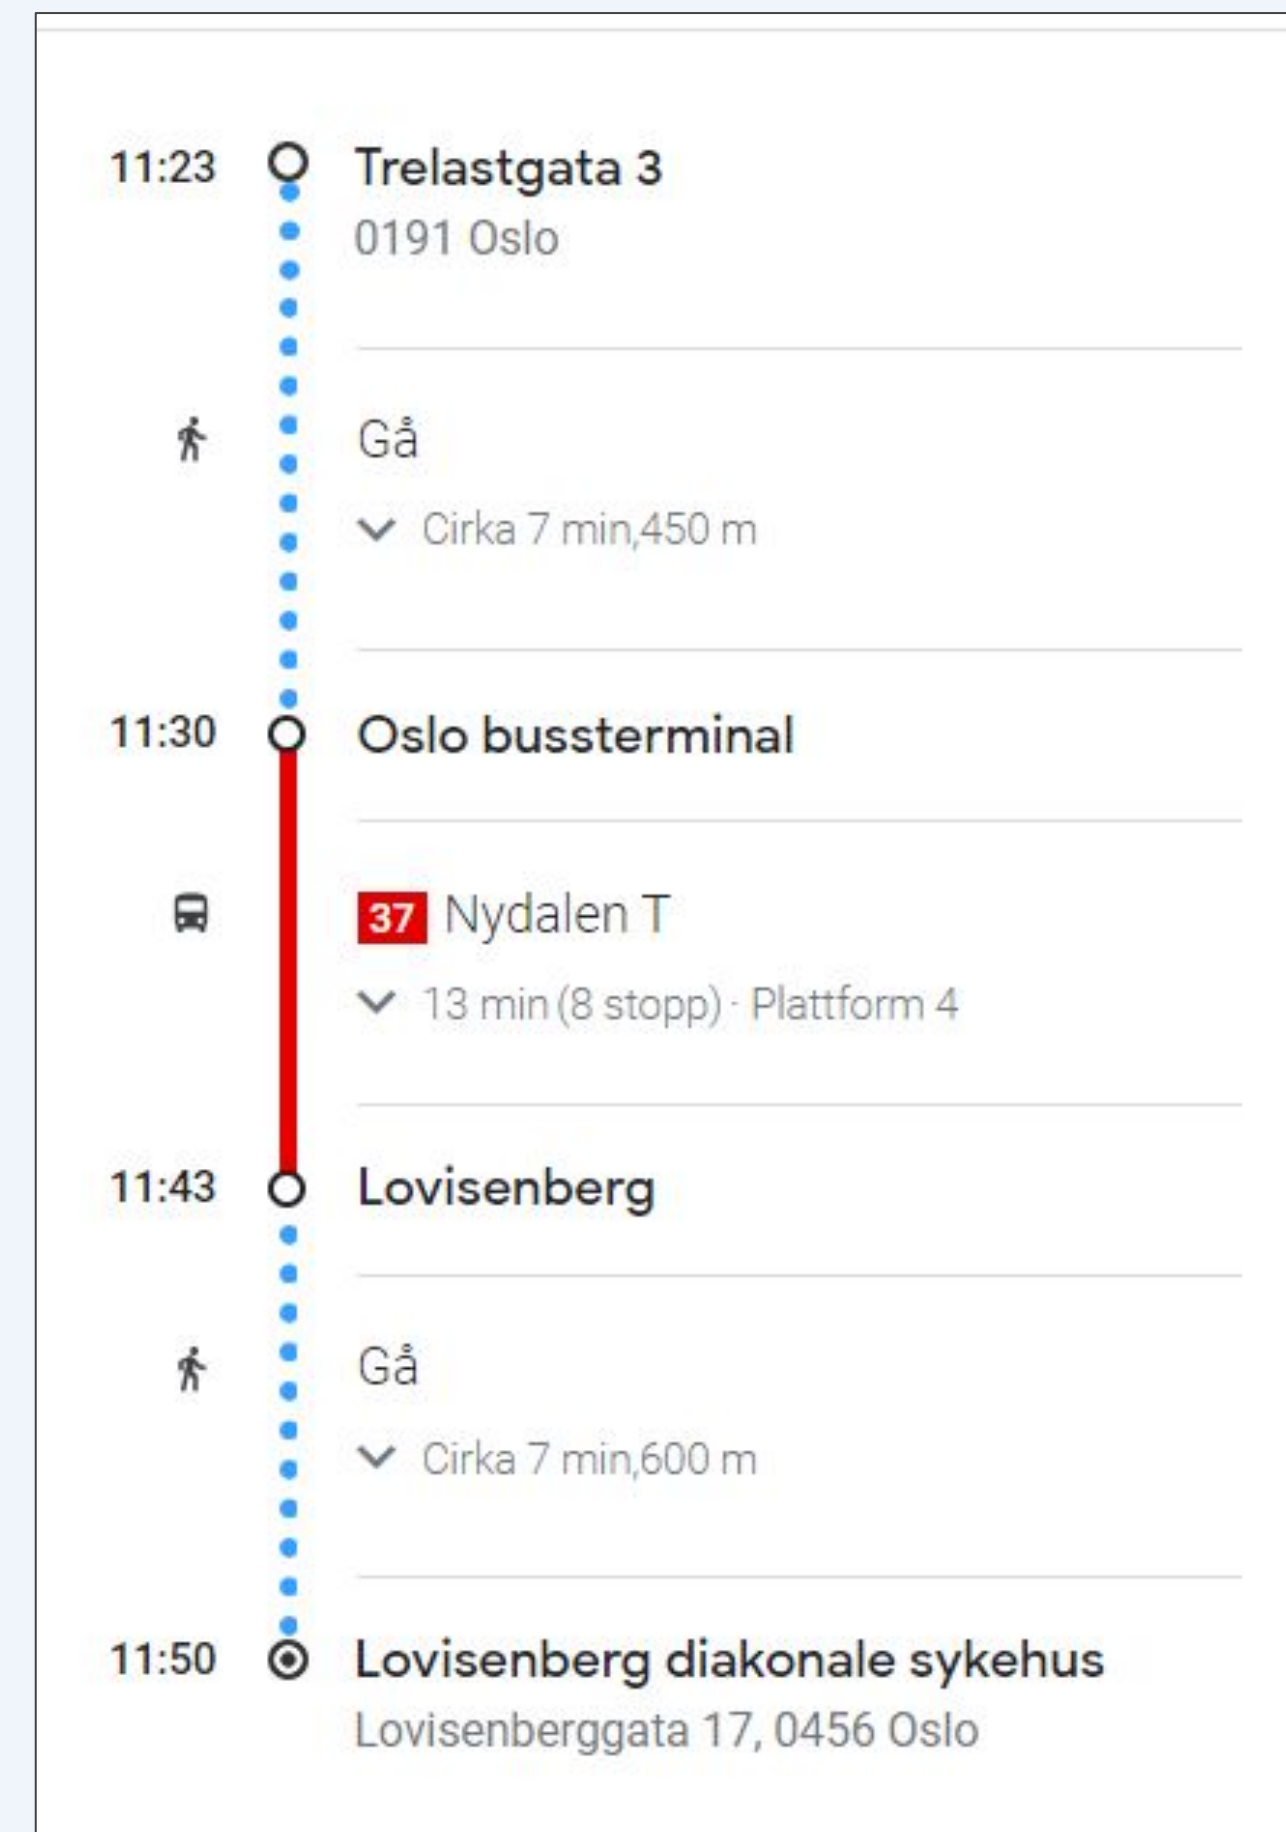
11:23 Trelastgata 3
0191 Oslo

Gå
Cirka 7 min,450 m

11:30 Oslo bussterminal

37 Nydalen T
13 min (8 stopp) · Plattform 4

11:43 Lovisenberg

Gå
Cirka 7 min,600 m

11:50 Lovisenberg diakonale sykehus
Lovisenberggata 17, 0456 Oslo